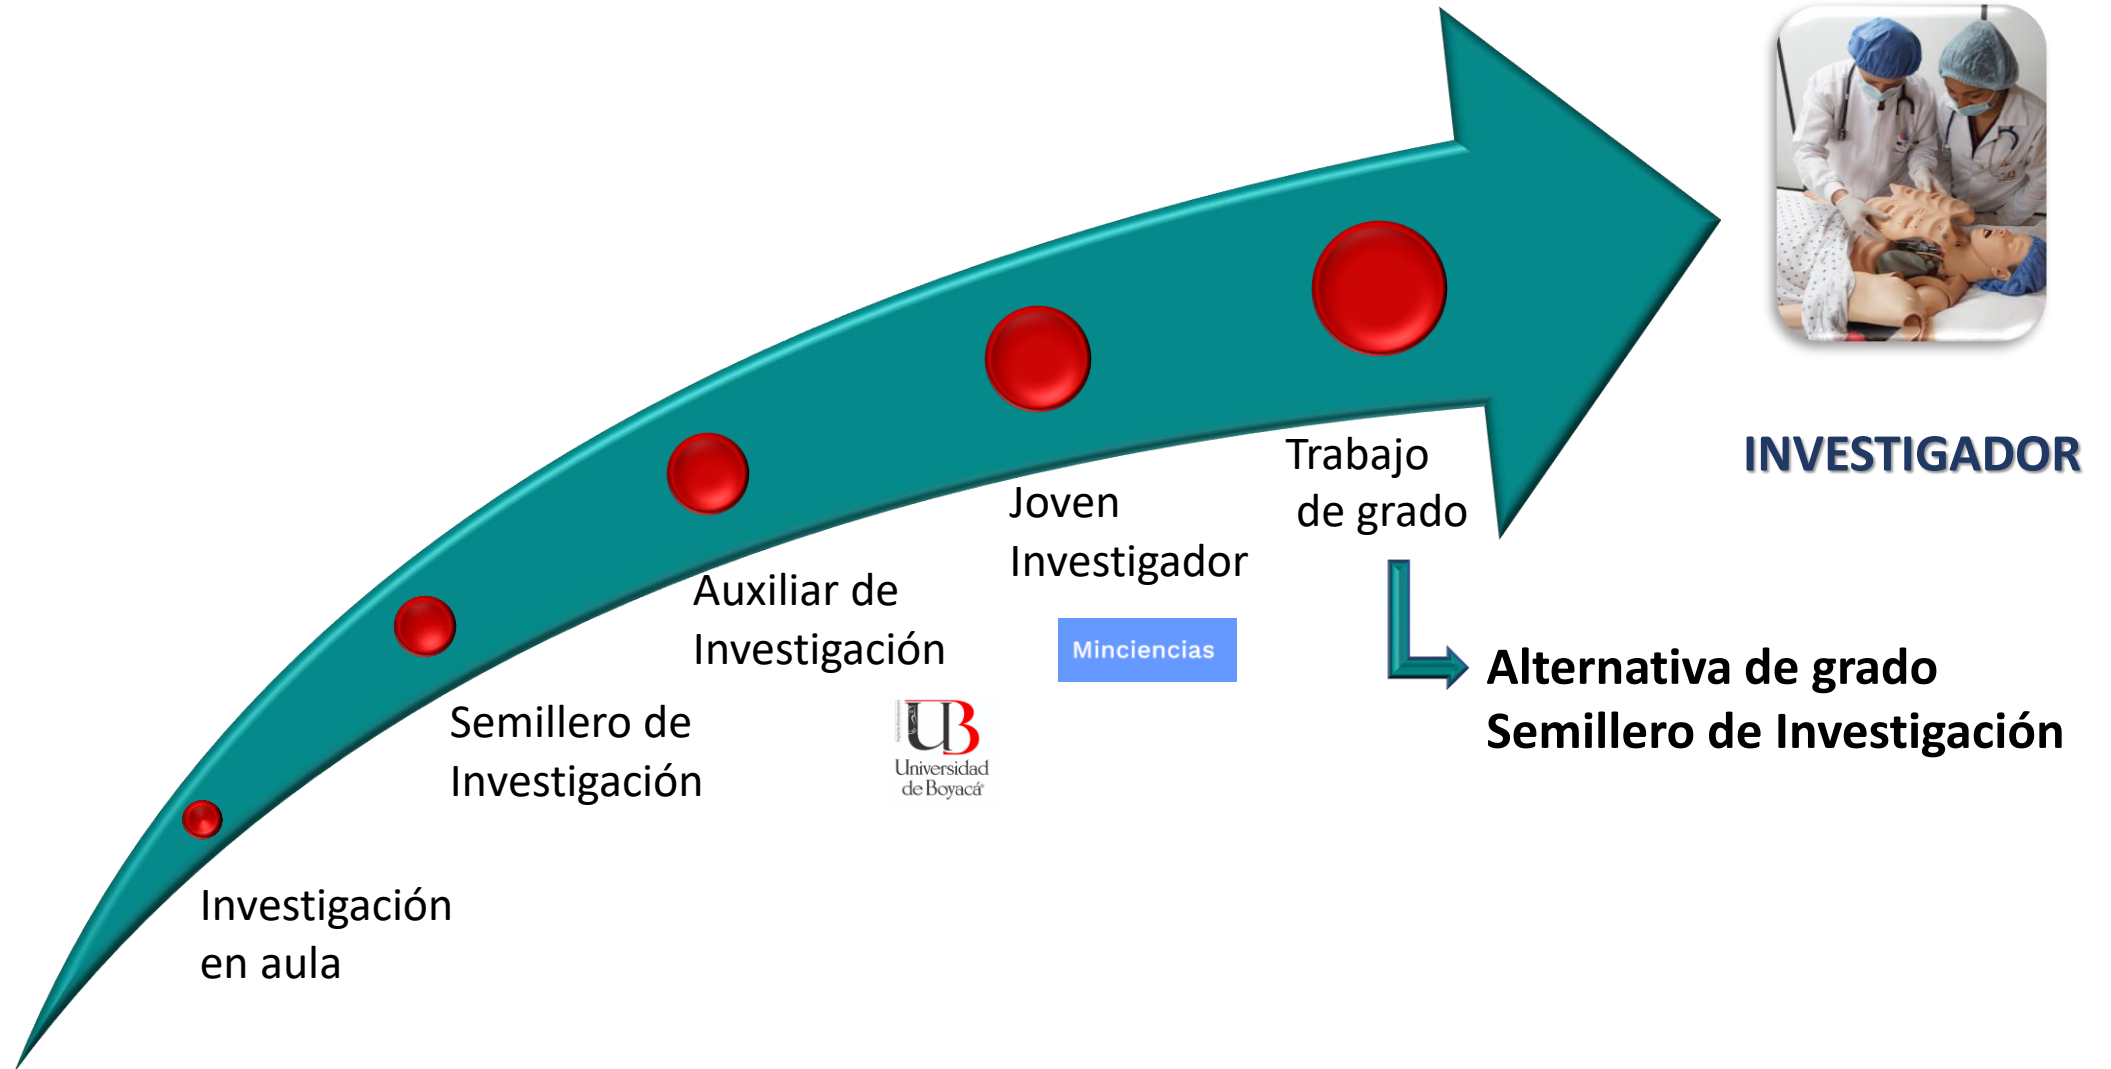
INVESTIGADOR

Trabajo de grado

Joven Investigador

Minciencias

Auxiliar de Investigación

UB
Universidad de Boyacá

Semillero de Investigación

Investigación en aula

Alternativa de grado
Semillero de Investigación